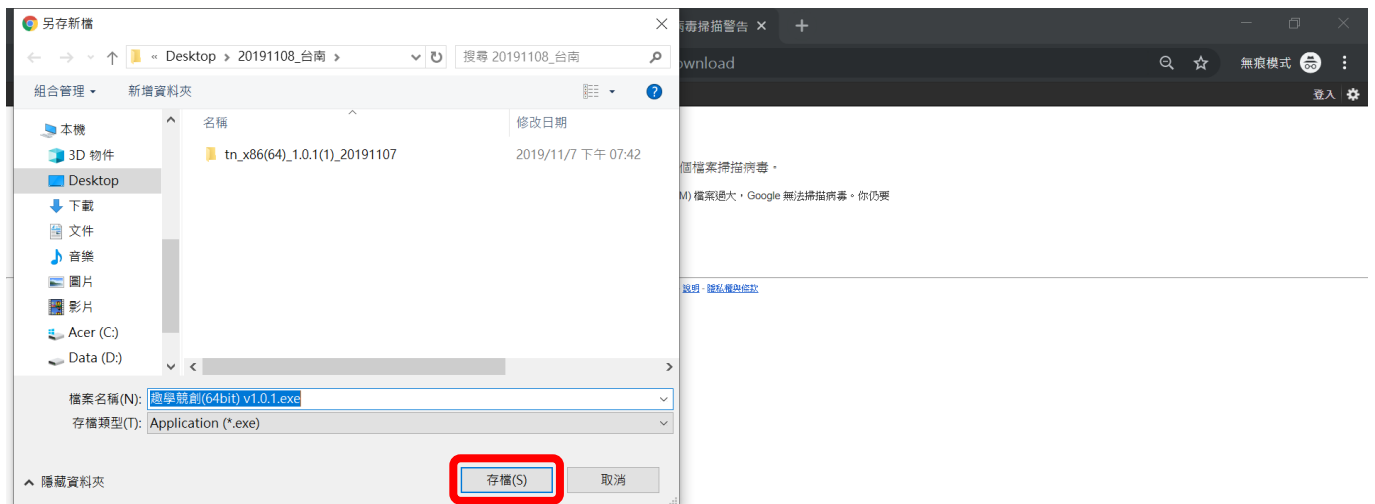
另存新檔

« Desktop › 20191108_台南 ›

搜尋 20191108_台南

組合管理 ▾

新增資料夾

本機

3D 物件

Desktop

下載

文件

音樂

圖片

影片

Acer (C:)

Data (D:)

名稱

修改日期

tn_x86(64)_1.0.1(1)_20191107

2019/11/7 下午 07:42

檔案名稱(N): 趣學競創(64bit) v1.0.1.exe

存檔類型(T): Application (*.exe)

隱藏資料夾

存檔(S)

取消

病毒掃描警告 ×

ownload

無痕模式

登入

個檔案掃描病毒。

M) 檔案過大，Google 無法掃描病毒。你仍要

說明 - 隱私權與條款